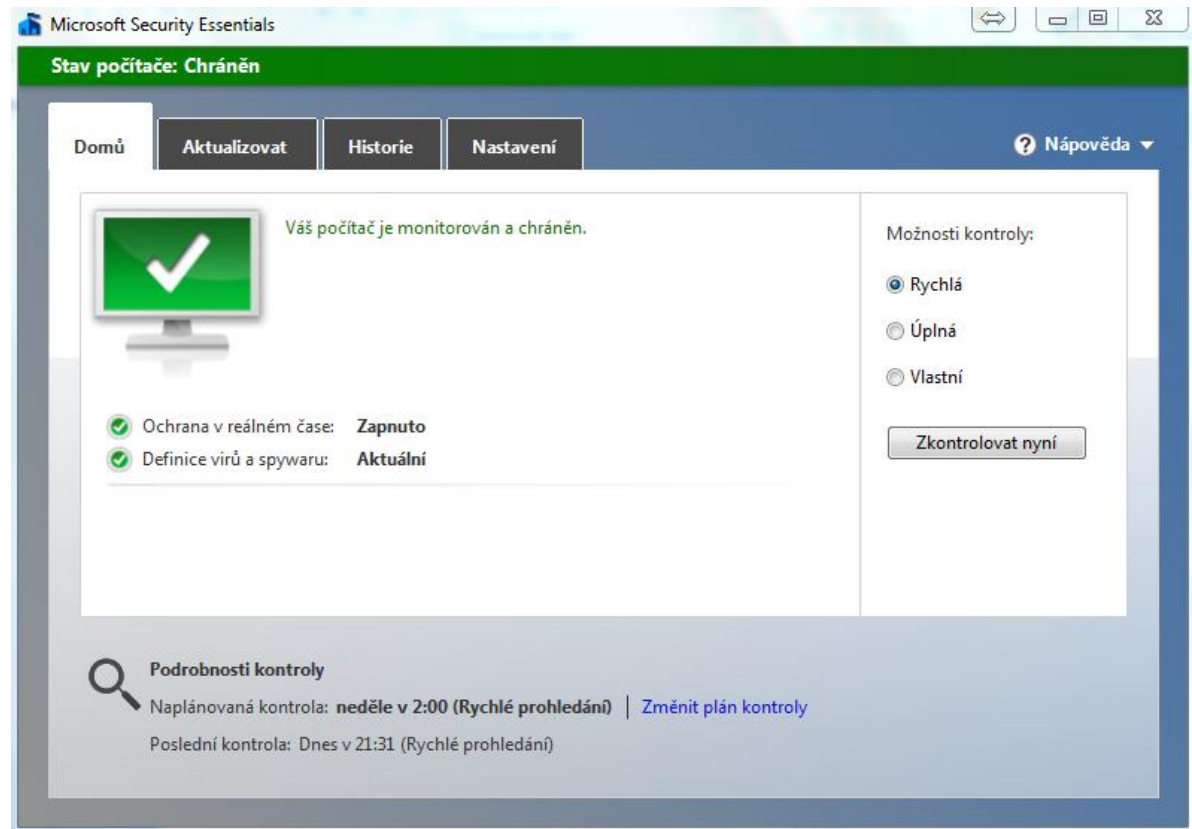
Microsoft Security Essentials

Stav počítače: Chráněn

Domů
Aktualizovat
Historie
Nastavení

Nápověda

Váš počítač je monitorován a chráněn.

Ochrana v reálném čase: Zapnuto
Definice virů a spywaru: Aktuální

Možnosti kontroly:
Rychlá
Úplná
Vlastní

Zkontrolovat nyní

Podrobnosti kontroly
Naplánovaná kontrola: neděle v 2:00 (Rychlé prohledání) | Změnit plán kontroly
Poslední kontrola: Dnes v 21:31 (Rychlé prohledání)